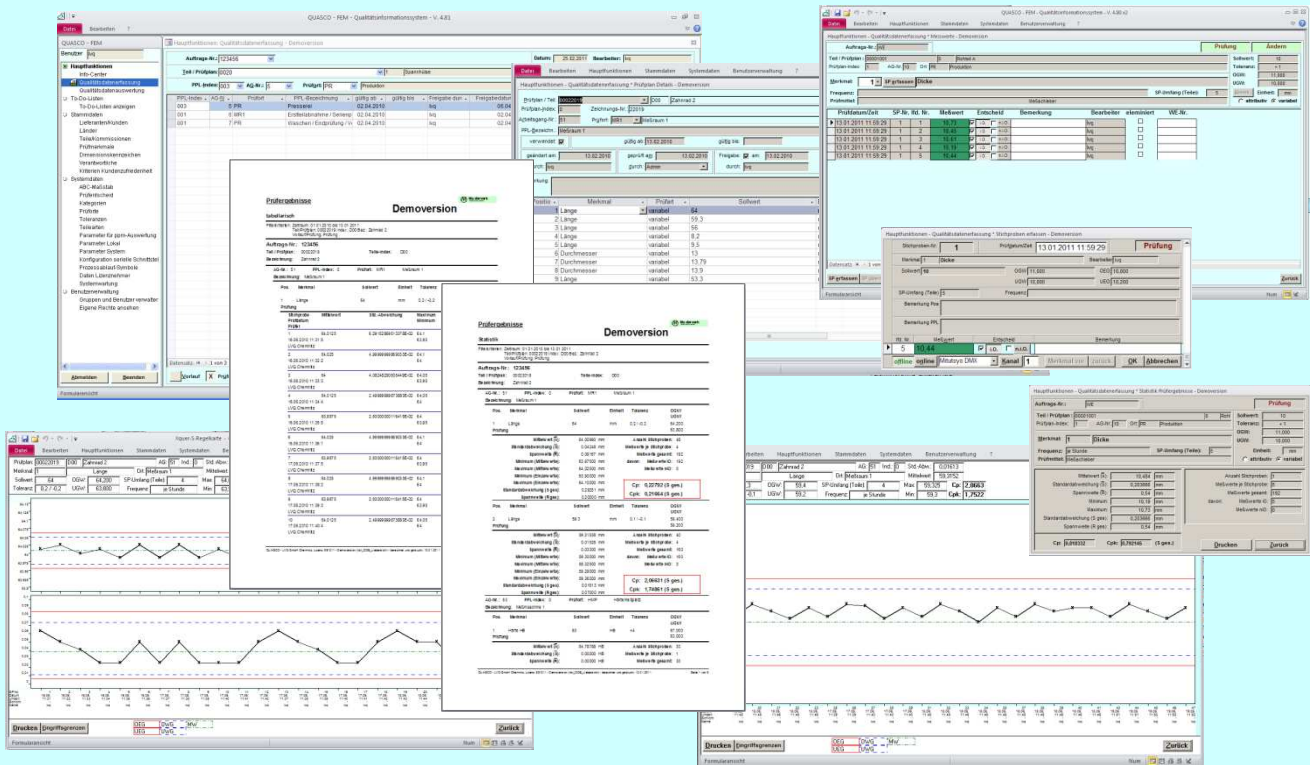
QUASCO - FEM - Qualitätsinformationssystem - V. 4.81

Datei Bearbeiten ?

QUASCO - FEM

Benutzer kvq

Hauptfunktionen
Info-Center
Qualitätsdatenerfassung
Qualitätsdatenauswertung
To-Do-Listen
To-Do-Listen anzeigen
Stammdaten
Lieferanten/Kunden
Länder
Teile/Kommissionen
Prüfmerkmale
Dimensionszeichen
Verantwortliche
Kriterien Kundenzufriedenheit
Systemdaten
ABC-Maßstab
Prüferschlüssel
Kategorien
Prüfarte
Toleranzen
Teilearten
Parameter für ppm-Auswertung
Parameter Lokal
Parameter System
Konfiguration serielle Schnittstel
Prozessablauf-Symbole
Daten Lizenznehmer
Systemwartung
Benutzerverwaltung
Gruppen und Benutzer verwalter
Eigene Rechte ansehen

Abmelden Beenden

Hauptfunktionen - Qualitätsdatenerfassung - Demoversion

Auftrags-Nr.: 123456
Datum: 25.02.2011 Bearbeiter: kvq
Teil / Prüfplan: 0020
PPL-Index: 003 AG-Nr.: 5 Prüfart: PR Produktion

| PPL-Index | AG-Nr. | Prüfart | PPL-Bezeichnung | gültig ab | gültig bis | Freigabe durch | Freigabedatum |
|---|---|---|---|---|---|---|---|
| 003 | 5 | PR | Prozessbe | 02.04.2010 | | kvq | 06.04 |
| 001 | 6 | MR1 | Erstteilabnahme / Serienp | 02.04.2010 | | kvq | 02.04 |
| 001 | 7 | PR | Waschen / Endprüfung / Ve | 02.04.2010 | | kvq | 02.04 |

Datensatz: 1 von 3

Verlauf Prüf

Formularansicht

QUASCO - FEM - Qualitätsinformationssystem - V. 4.80.s2

Datei Bearbeiten Hauptfunktionen Stammdaten Systemdaten Benutzerverwaltung ?

Hauptfunktionen - Qualitätsdatenerfassung * Messwerte - Demoversion

Auftrags-Nr.: 001
Prüfung Ändern
Teil / Prüfplan: 0002-001 0 Rohteil A
Prüfplan-Index: 2 AG-Nr. 10 Prf. PR Produktion
Sollwert: 10
Toleranz: +1
OGW: 11,000
UGW: 10,000
Merkmal: 1 SP erfassen Dicke
Frequenz:
SP-Umfang (Teile): 5
Einheit: mm
Prüfmittel: Meßschieber
attributiv variabel

| Prüfdatum/Zeit | SP-Nr. | lfd. Nr. | Meßwert | Entscheid | Bemerkung | Bearbeiter | eliminiert | WE-Nr. |
|---|---|---|---|---|---|---|---|---|
| 13.01.2011 11:59:29 | 1 | 1 | 10,73 | i.O. | | kvq | | |
| 13.01.2011 11:59:29 | 1 | 2 | 10,45 | i.O. | | kvq | | |
| 13.01.2011 11:59:29 | 1 | 3 | 10,61 | i.O. | | kvq | | |
| 13.01.2011 11:59:29 | 1 | 4 | 10,19 | i.O. | | kvq | | |
| 13.01.2011 11:59:29 | 1 | 5 | 10,44 | i.O. | | kvq | | |

Hauptfunktionen - Qualitätsdatenerfassung * Prüfplan Details - Demoversion

Datei Bearbeiten Hauptfunktionen Stammdaten Systemdaten Benutzerverwaltung ?

Prüfplan / Teil: 0002-2010 000 Zahnrad 2
Prüfplan-Index: 5 Zeichnungs-Nr.: 22019
Arbeitsgang-Nr.: 01 Prüfart: MR1 Meßraum 1
PPL-Bezeichn.: Meßraum 1
verwendet gültig ab: 11.02.2010 gültig bis:
geändert am: 13.02.2010 geprüft am: 13.02.2010 Freigabe am: 13.02.2010
durch: kvq durch: Admin durch: kvq

| Position | Merkmal | Prüfart | Sollwert |
|---|---|---|---|
| 1 | Länge | variabel | 64 |
| 2 | Länge | variabel | 59,3 |
| 3 | Länge | variabel | 56 |
| 4 | Länge | variabel | 8,2 |
| 5 | Länge | variabel | 9,5 |
| 6 | Durchmesser | variabel | 13 |
| 7 | Durchmesser | variabel | 12,8 |
| 8 | Durchmesser | variabel | 13,9 |
| 9 | Länge | variabel | 53,3 |

Hauptfunktionen - Qualitätsdatenerfassung * Stichproben erfassen - Demoversion

Stichproben-Nr. 1 Prüfdatum/Zeit 13.01.2011 11:59:29 Prüfung
Merkmal 1 Dicke Bearbeiter kvq
Sollwert 10 OGW 11,000 OEG 10,800
UGW 10,000 UEG 10,200
SP-Umfang (Teile) 5 Frequenz
Bemerkung Pos
Bemerkung PPL
lfd. Nr. 5 Meßwert 10,44 Entscheid i.O. n.i.O. Bemerkung
offline online Mitutoyo DMX Kanal 1 Meßwert ein zurück OK Abbrechen
SP erfassen Zurück

Prüfergebnisse
Demoversion
Tabellarisch
Auftrags-Nr.: 123456
Prüfplan: 0002-2010
Bezeichnung: Zahnrad 2

Prüfergebnisse
Demoversion
Statistik
Auftrags-Nr.: 123456
Bezeichnung: Zahnrad 2
Bezeichnung: Meßraum 1
Cp: 0,22703 (5 ges.)
Cpk: 0,21664 (5 ges.)
Cp: 2,06021 (5 ges.)
Cpk: 1,74801 (5 ges.)

Hauptfunktionen - Qualitätsdatenerfassung * Statistik Prüfergebnisse - Demoversion

Auftrags-Nr.: 0E
Prüfung
Teil / Prüfplan: 0002-001 0 Roh
Prüfplan-Index: 1 AG-Nr. 10 Prf. PR Produktion
Sollwert: 10
Toleranz: +1
OGW: 11,000
UGW: 10,000
Merkmal: 1 Dicke
Frequenz: je Stunde
SP-Umfang (Teile): 5
Einheit: mm
Prüfmittel: Meßschieber
attributiv variabel
Mittelwert: 10,484 mm
Standardabweichung: 0,203866 mm
Spannweite: 0,54 mm
Minimum: 10,19 mm
Maximum: 10,73 mm
Standardabweichung (5 ges.): 0,203866 mm
Spannweite (5 ges.): 0,54 mm
Anzahl Stichproben: 1
Meßwerte je Stichprobe: 5
Meßwerte gesamt: 5
Meßwerte iO: 5
Meßwerte nIO: 0
Cp: 0,816332 Cpk: 0,782746 (5 ges.)
Drucken Zurück

Xquer-S-Regelkarte
Datei Bearbeiten Hauptfunktionen Stammdaten Systemdaten
Prüfplan 0002-2010 000 Zahnrad 2 AG 01 Ind. 0 Std.Abw.
Merkmal 1 Länge Ort Meßraum 1 Mittelwert
Sollwert 64 OGW 64,200 SP-Umfang (Teile) 4 Max
Toleranz 0,2 / -0,2 UGW 63,800 Frequenz je Stunde
Drucken Eingriffsgrenzen
OEG UEG OWG UWG MW
Zurück
Formularansicht

Bearbeiten Hauptfunktionen Stammdaten Systemdaten Benutzerverwaltung ?
0002-2010 000 Zahnrad 2 AG 01 Ind. 0 Std.Abw. 0,01613
Länge Ort Meßraum 1 Mittelwert 59,3552
59,4 OGW 59,4 SP-Umfang (Teile) 4 Max 59,325 Cp 2,0663
-0,1 UGW 59,2 Frequenz je Stunde Min 59,3 Cpk 1,7522
Drucken Eingriffsgrenzen
OEG UEG OWG UWG MW
Zurück
Formularansicht